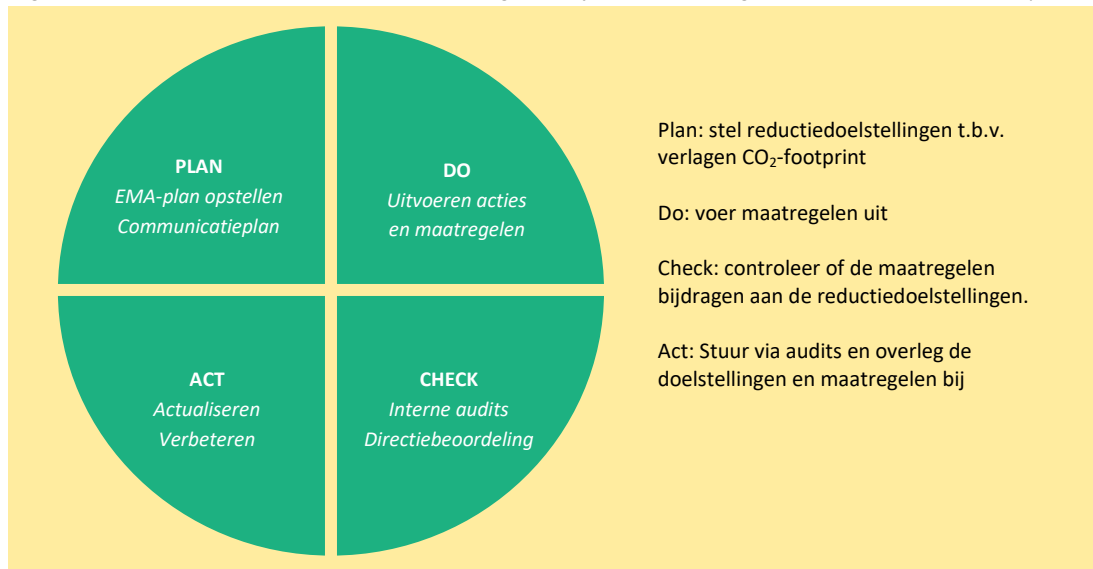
PLAN
EMA-plan opstellen
Communicatieplan

DO
Uitvoeren acties
en maatregelen

ACT
Actualiseren
Verbeteren

CHECK
Interne audits
Directiebeoordeling

Plan: stel reductiedoelstellingen t.b.v. verlagen $CO_2$-footprint

Do: voer maatregelen uit

Check: controleer of de maatregelen bijdragen aan de reductiedoelstellingen.

Act: Stuur via audits en overleg de doelstellingen en maatregelen bij